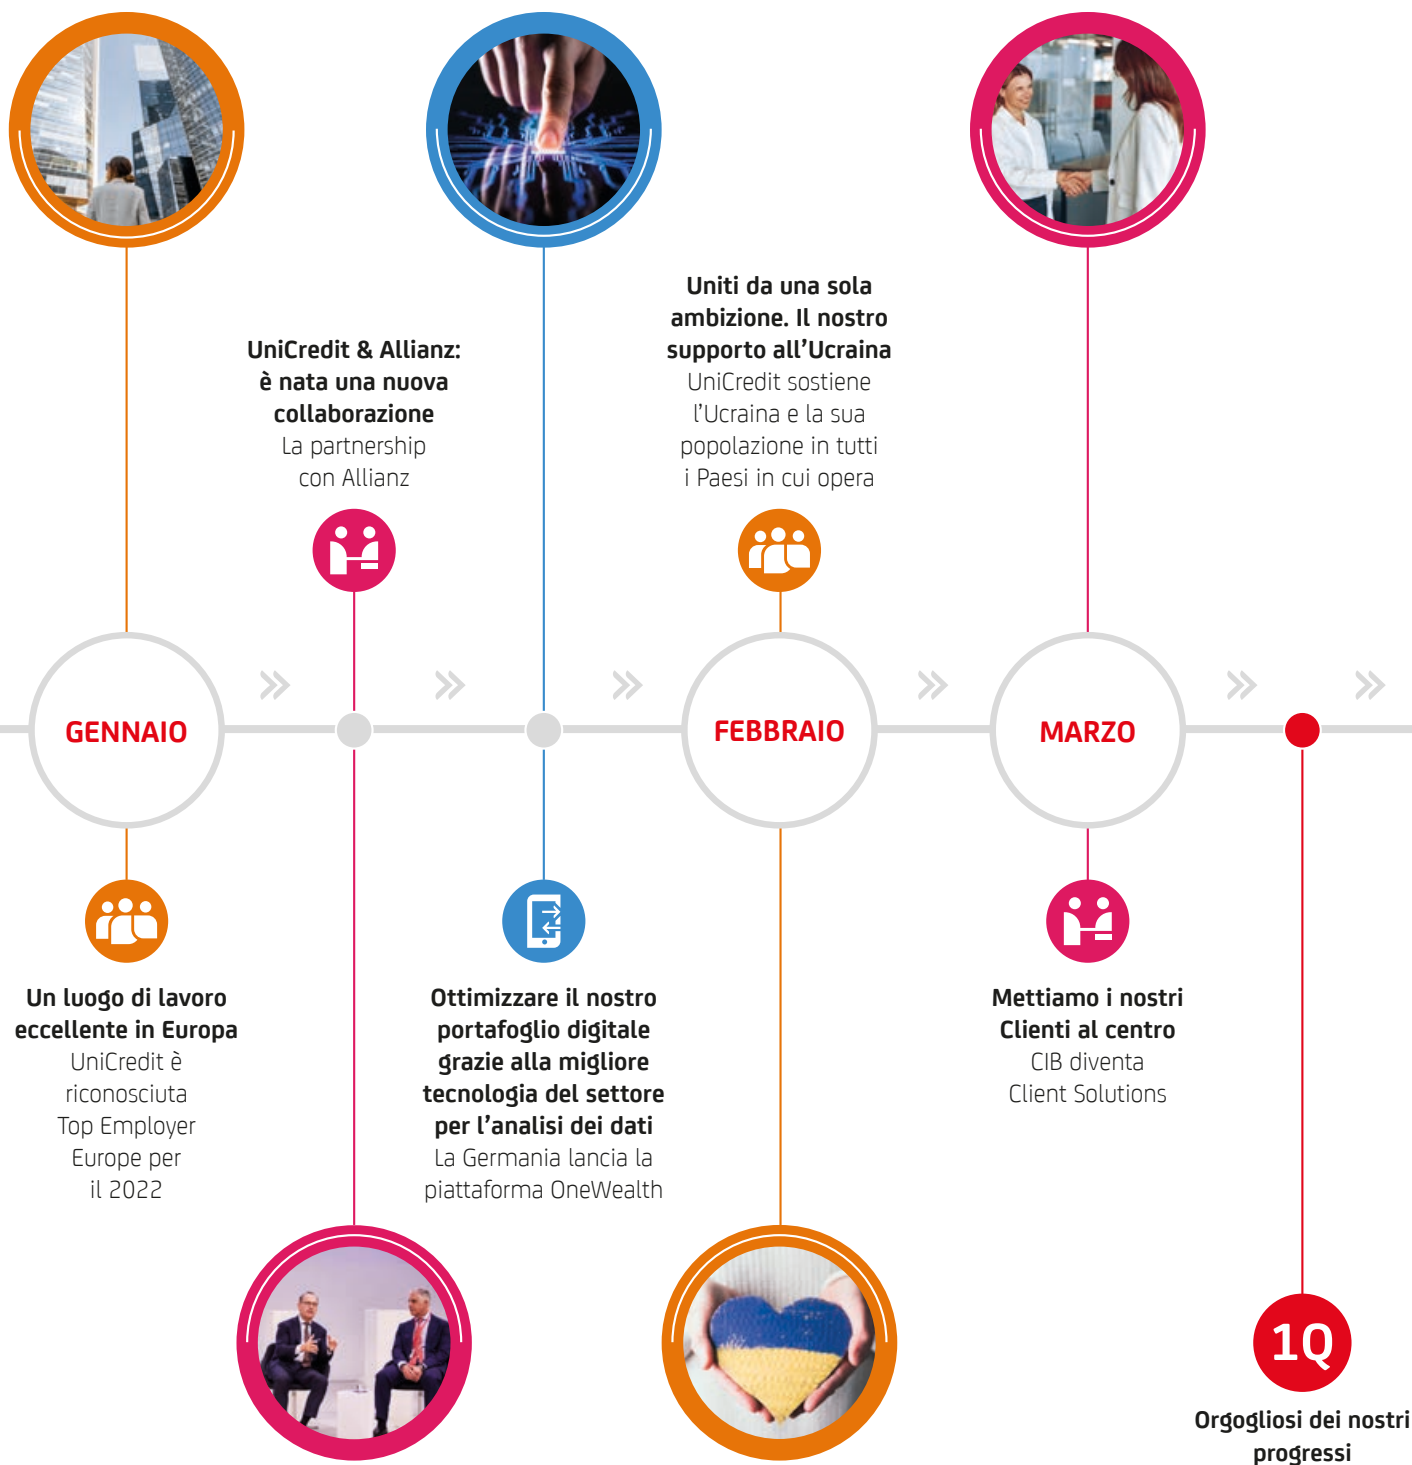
UniCredit & Allianz: è nata una nuova collaborazione
La partnership con Allianz

Uniti da una sola ambizione. Il nostro supporto all'Ucraina
UniCredit sostiene l'Ucraina e la sua popolazione in tutti i Paesi in cui opera

GENNAIO

FEBBRAIO

MARZO

Un luogo di lavoro eccellente in Europa
UniCredit è riconosciuta Top Employer Europe per il 2022

Ottimizzare il nostro portafoglio digitale grazie alla migliore tecnologia del settore per l'analisi dei dati
La Germania lancia la piattaforma OneWealth

Mettiamo i nostri Clienti al centro
CIB diventa Client Solutions

1Q

Orgogliosi dei nostri progressi